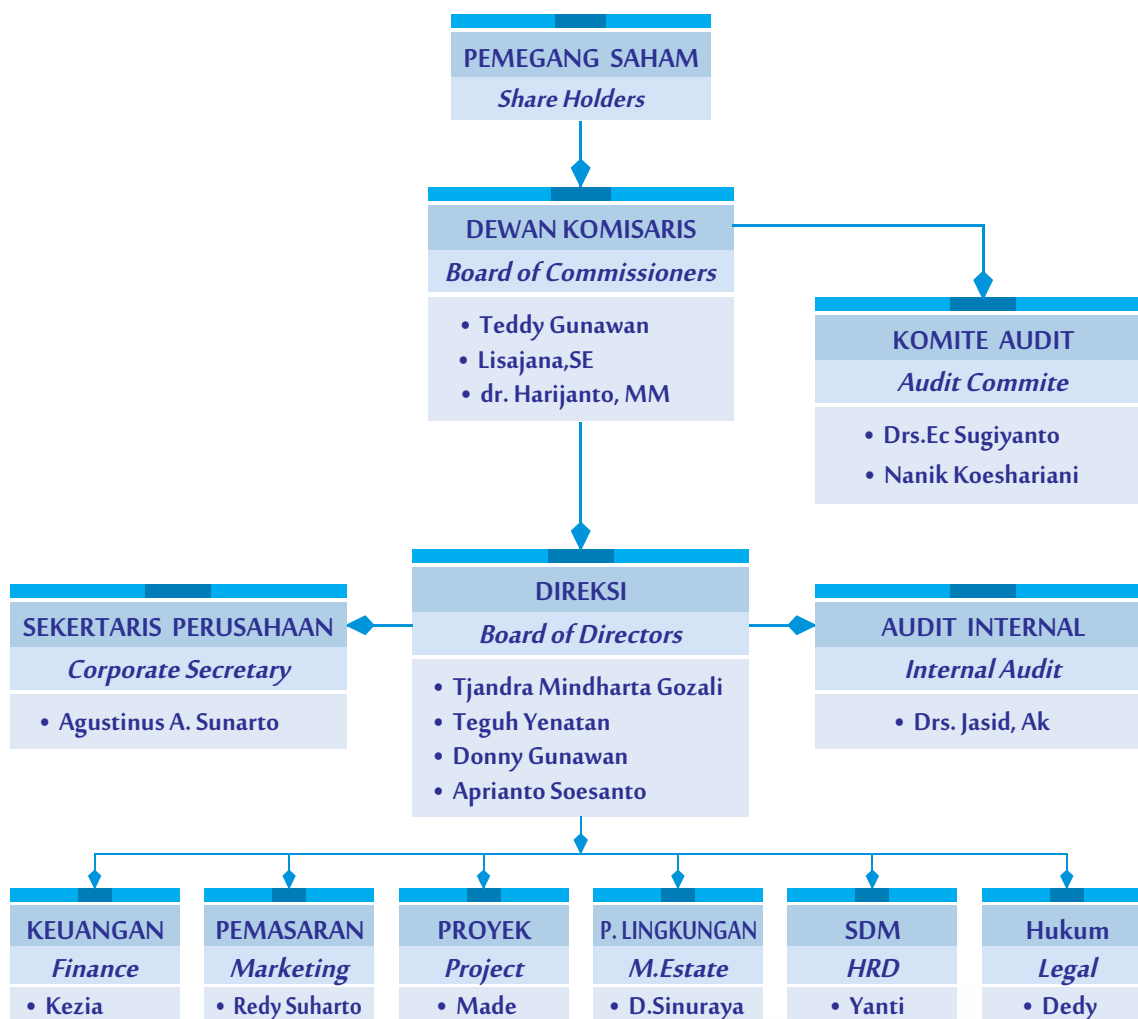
PEMEGANG SAHAM
Share Holders

DEWAN KOMISARIS
Board of Commissioners
• Teddy Gunawan
• Lisajana,SE
• dr. Harijanto, MM

KOMITE AUDIT
Audit Commite
• Drs.Ec Sugiyanto
• Nanik Koeshariani

SEKERTARIS PERUSAHAAN
Corporate Secretary
• Agustinus A. Sunarto

DIREKSI
Board of Directors
• Tjandra Mindharta Gozali
• Teguh Yenatan
• Donny Gunawan
• Aprianto Soesanto

AUDIT INTERNAL
Internal Audit
• Drs. Jasid, Ak

KEUANGAN
Finance
• Kezia

PEMASARAN
Marketing
• Redy Suharto

PROYEK
Project
• Made

P. LINGKUNGAN
M.Estate
• D.Sinuraya

SDM
HRD
• Yanti

Hukum
Legal
• Dedy